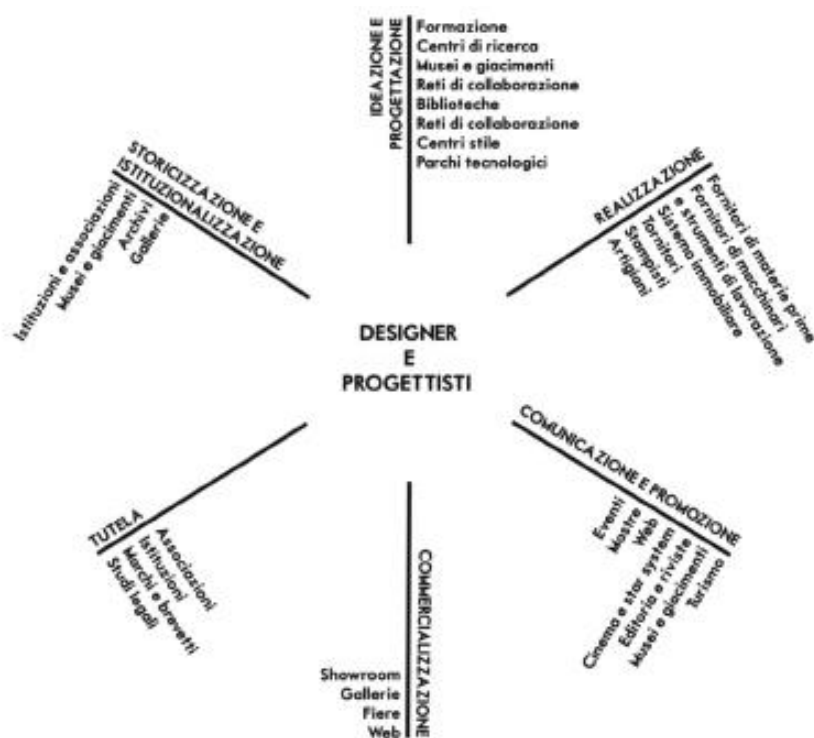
IDEAZIONE E PROGETTAZIONE
Formazione
Centri di ricerca
Musei e giacimenti
Reti di collaborazione
Biblioteche
Reti di collaborazione
Centri stile
Parchi tecnologici

REALIZZAZIONE
Fornitori di materie prime
Fornitori di macchinari e strumenti di lavorazione
Sistema immobiliare
Terzisti
Stampisti
Artigiani

COMUNICAZIONE E PROMOZIONE
Eventi
Mostre
Web
Cinema e star system
Editoria e riviste
Musei e giacimenti
Turismo

COMMERCIALIZZAZIONE
Showroom
Gallerie
Fiere
Web

TUTELA
Associazioni
Istituzioni
Marchi e brevetti
Studi legali

STORICIZZAZIONE E ISTITUZIONALIZZAZIONE
Istituzioni e associazioni
Musei e giacimenti
Archivi
Gallerie

DESIGNER
E
PROGETTISTI